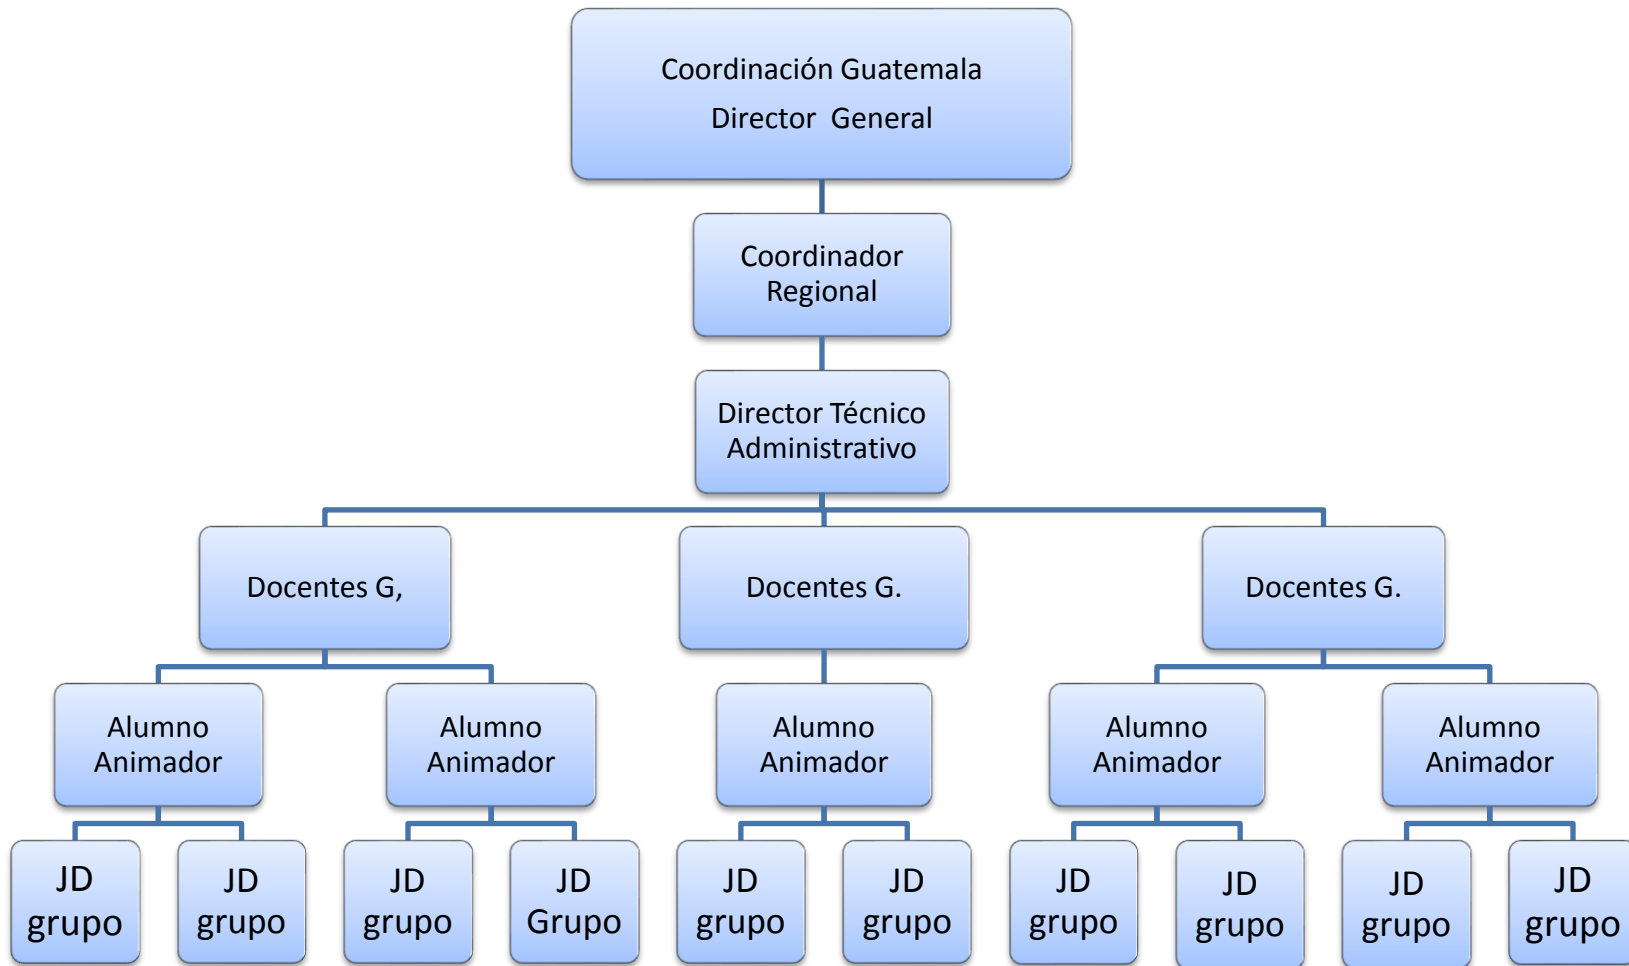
Coordinación Guatemala
Director General

Coordinador Regional

Director Técnico Administrativo

Docentes G,

Docentes G.

Docentes G.

Alumno Animador

Alumno Animador

Alumno Animador

Alumno Animador

Alumno Animador

JD grupo

JD grupo

JD grupo

JD Grupo

JD grupo

JD grupo

JD grupo

JD grupo

JD grupo

JD grupo